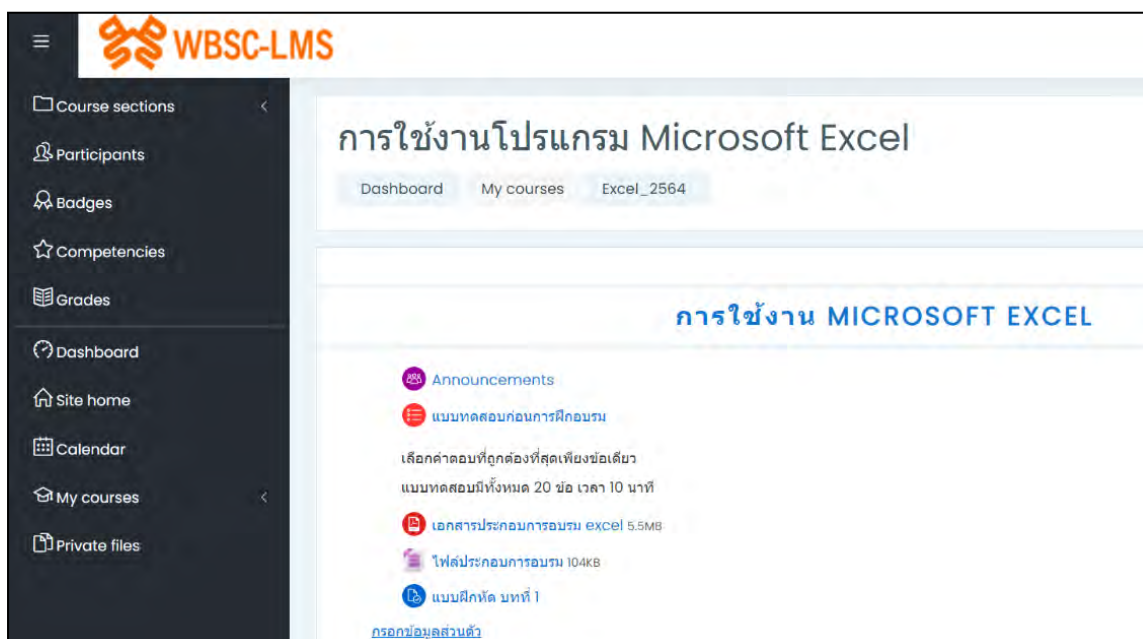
WBSC-LMS

Course sections
Participants
Badges
Competencies
Grades
Dashboard
Site home
Calendar
My courses
Private files

การใช้งานโปรแกรม Microsoft Excel

Dashboard My courses Excel_2564

การใช้งาน MICROSOFT EXCEL

Announcements
แบบทดสอบก่อนการฝึกอบรม
เลือกคำตอบที่ถูกต้องที่สุดเพียงข้อเดียว
แบบทดสอบมีทั้งหมด 20 ข้อ เวลา 10 นาที
เอกสารประกอบการอบรม excel 5.5MB
ไฟล์ประกอบการอบรม 104KB
แบบฝึกหัด บทที่ 1
กรอกข้อมูลส่วนตัว